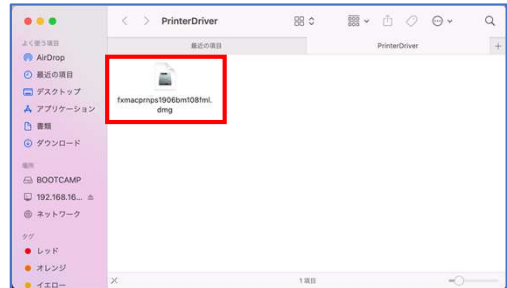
PrinterDriver

最近の項目

PrinterDriver

よく使う項目

AirDrop

最近の項目

デスクトップ

アプリケーション

書類

ダウンロード

場所

BOOTCAMP

192.168.16...

ネットワーク

タグ

レッド

オレンジ

イエロー

fxmacprnps1906bm108fml.dmg

1項目